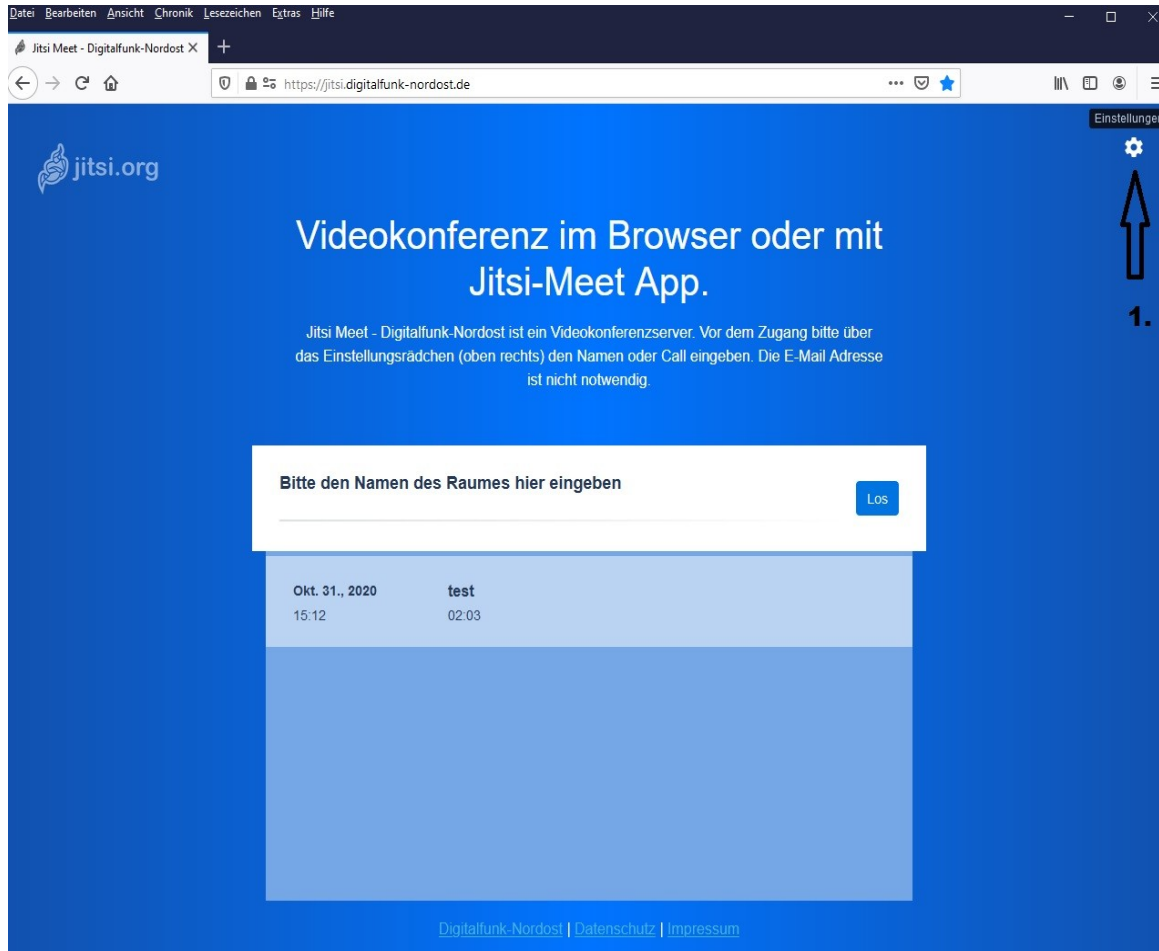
Datei Bearbeiten Ansicht Chronik Lesezeichen Extras Hilfe

Jitsi Meet - Digitalfunk-Nordost ×

https://jitsi.digitalfunk-nordost.de

Einstellunge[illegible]

jitsi.org

1.

Videokonferenz im Browser oder mit Jitsi-Meet App.

Jitsi Meet - Digitalfunk-Nordost ist ein Videokonferenzserver. Vor dem Zugang bitte über das Einstellungsrädchen (oben rechts) den Namen oder Call eingeben. Die E-Mail Adresse ist nicht notwendig.

Bitte den Namen des Raumes hier eingeben

Los

| Okt. 31., 2020 | test |
|---|---|
| 15:12 | 02:03 |

Digitalfunk-Nordost | Datenschutz | Impressum